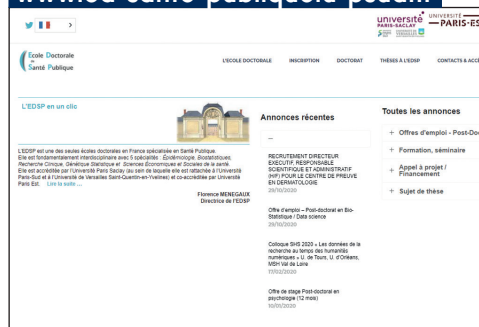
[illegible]

Ecole Doctorale Santé Publique

université PARIS-SACLAY UNIVERSITÉ PARIS-ES

L'ECOLE DOCTORALE INSCRIPTION DOCTORAT THÈSES À L'EDSP CONTACTS & ACC

L'EDSP en un clic

L'EDSP est une des seules écoles doctorales en France spécialisée en Santé Publique. Elle est fondamentalement interdisciplinaire avec 5 spécialités : Epidémiologie, Biostatistiques, Recherche Clinique, Génétique Statistique et Sciences Economiques et Sociales de la santé. Elle est accréditée par l'Université Paris Saclay (au sein de laquelle elle est rattachée à l'Université Paris-Sud et à l'Université de Versailles Saint-Quentin-en-Yvelines) et co-accréditée par Université Paris Est. Lire la suite ...

Florence MENEGAUX
Directrice de l'EDSP

Annonces récentes

RECRUTEMENT DIRECTEUR EXECUTIF, RESPONSABLE SCIENTIFIQUE ET ADMINISTRATIF (H/F) POUR LE CENTRE DE PREUVE EN DERMATOLOGIE
29/10/2020

Offre d'emploi – Post-doctorat en Bio-Statistique / Data science
29/10/2020

Colloque SHS 2020 « Les données de la recherche au temps des humanités numériques » U. de Tours, U. d'Orléans, MSH Val de Loire
17/02/2020

Offre de stage Post-doctorat en psychologie (12 mois)
10/01/2020

Toutes les annonces

+ Offres d'emploi - Post-Doc
+ Formation, séminaire
+ Appel à projet / Financement
+ Sujet de thèse